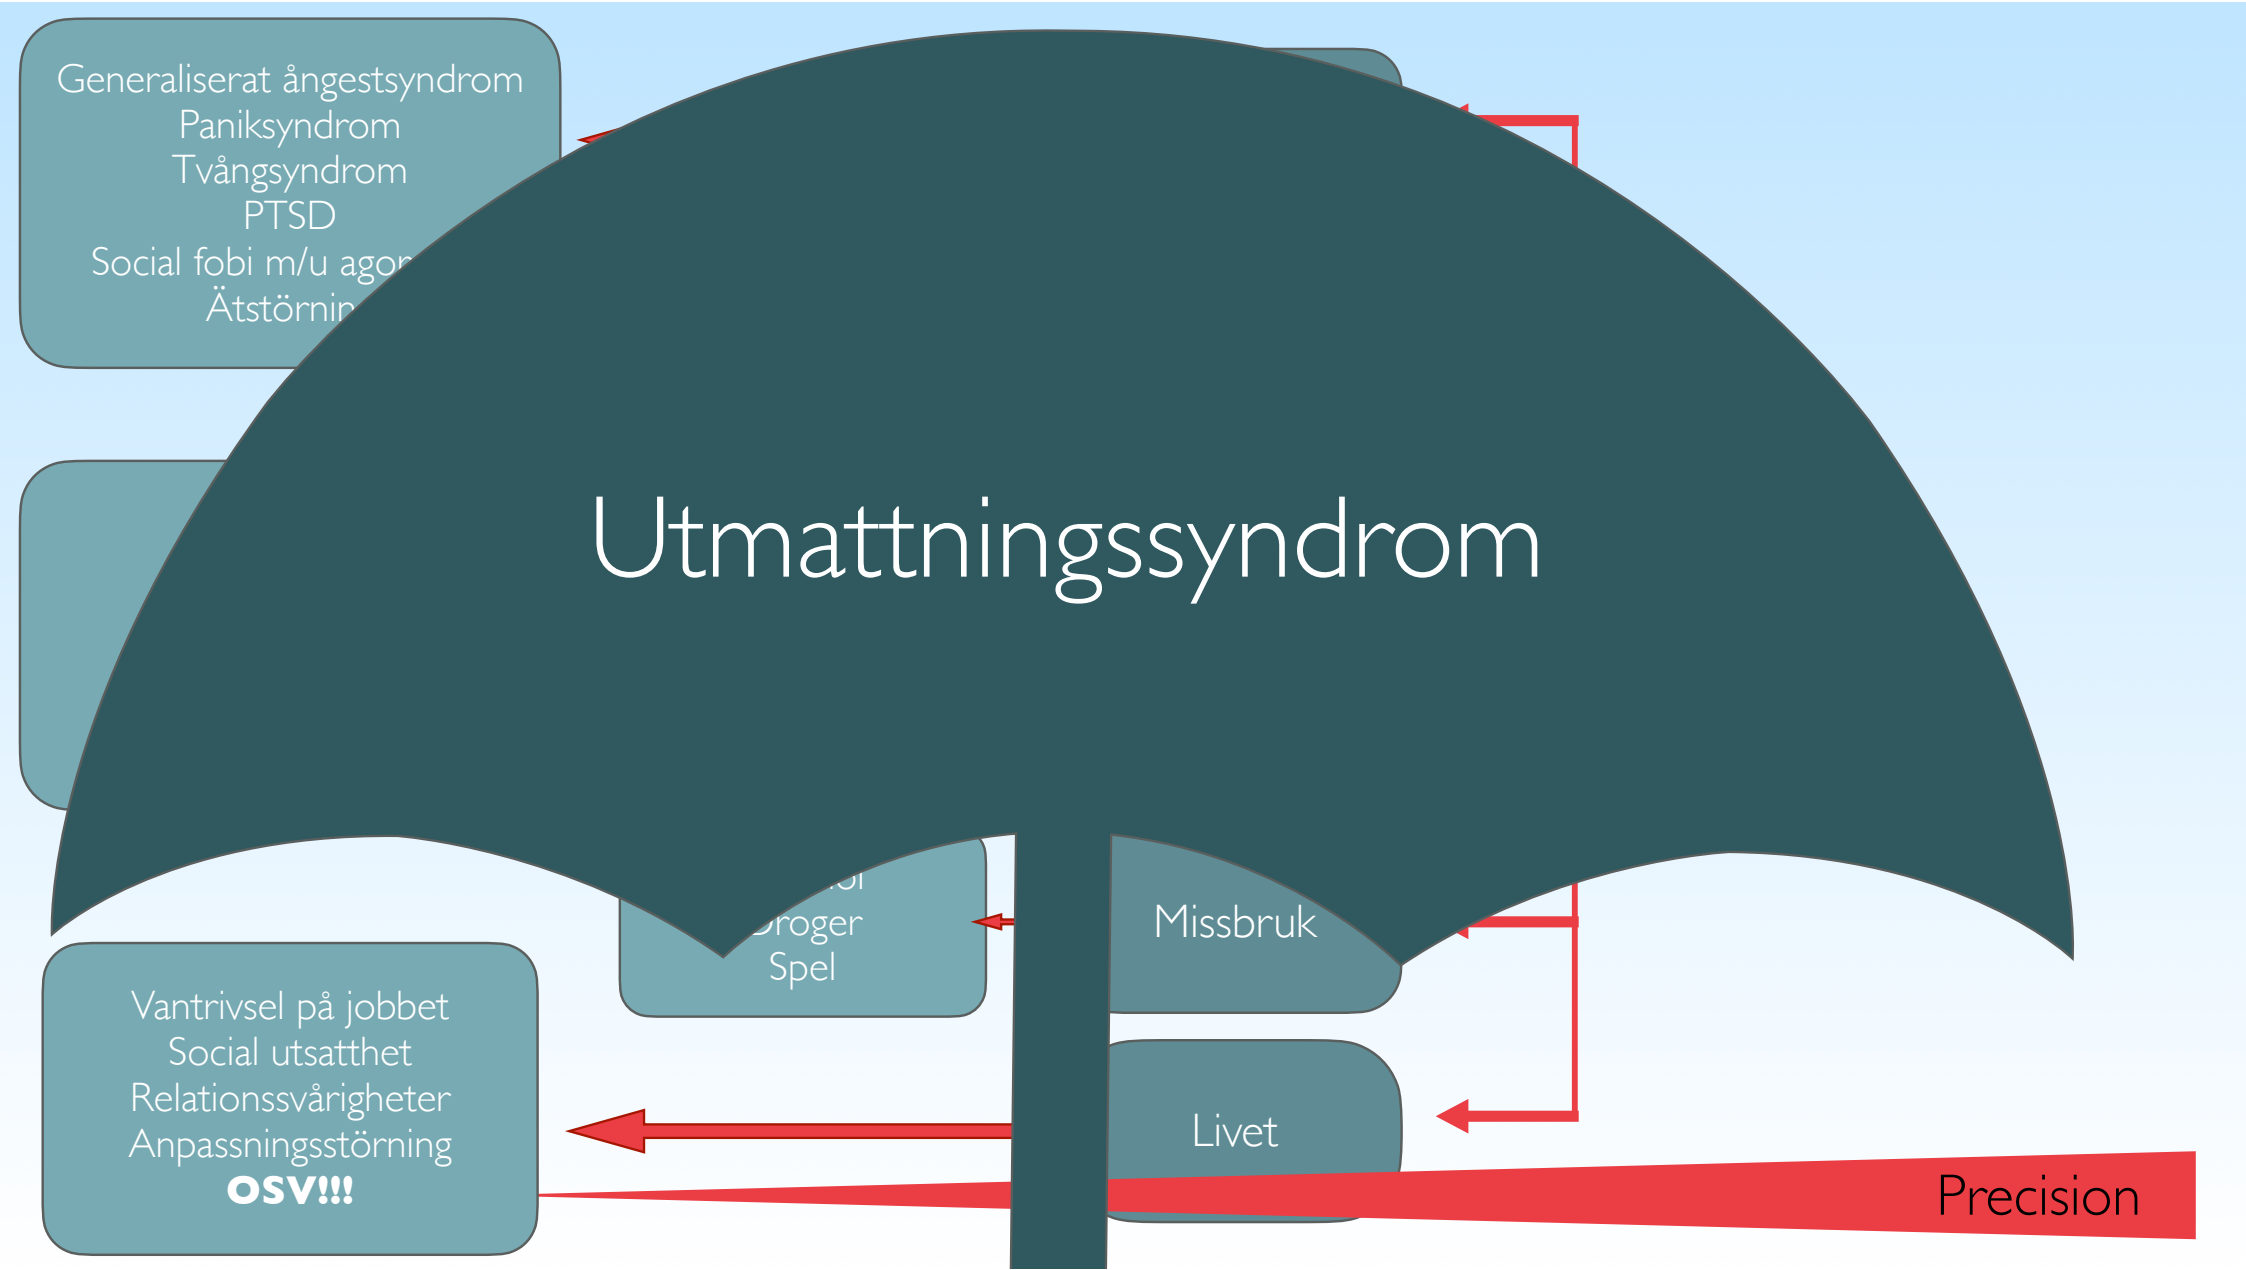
Generaliserat ångestsyndrom
Paniksyndrom
Tvångsyndrom
PTSD
Social fobi m/u agor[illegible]
Ätstörnin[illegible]

Utmattningssyndrom

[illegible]ol
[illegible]roger
Spel

Missbruk

Vantrivsel på jobbet
Social utsatthet
Relationssvårigheter
Anpassningsstörning
OSV!!!

Livet

Precision